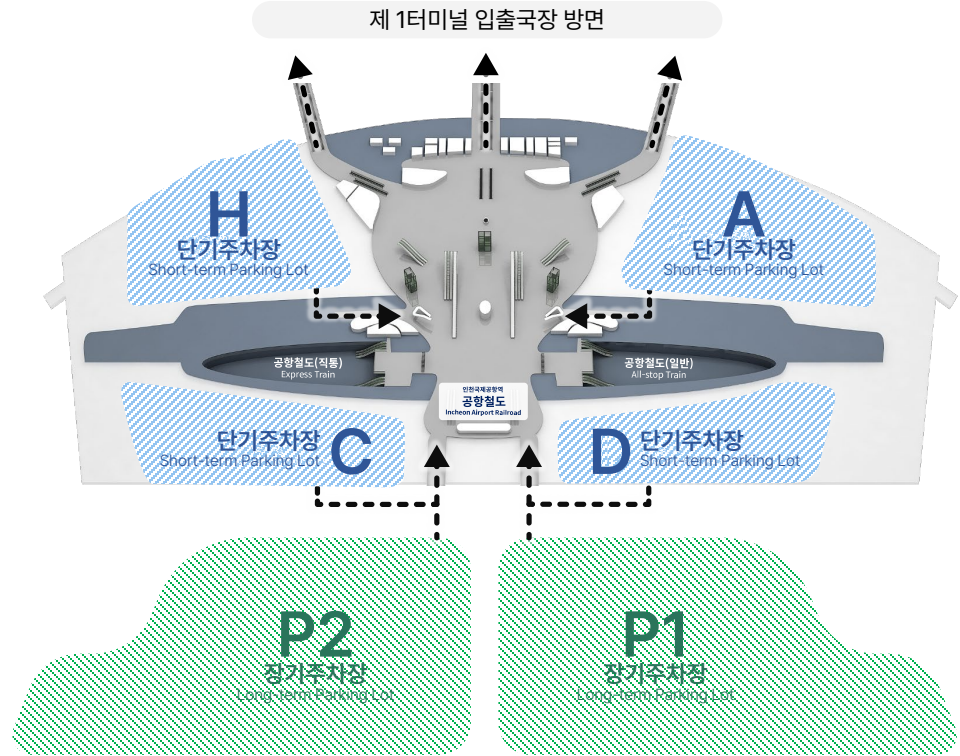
제 1터미널 입출국장 방면

H
단기주차장
Short-term Parking Lot

A
단기주차장
Short-term Parking Lot

공항철도(직통)
Express Train

공항철도(일반)
All-stop Train

인천국제공항역
공항철도
Incheon Airport Railroad

단기주차장
Short-term Parking Lot
C

D
단기주차장
Short-term Parking Lot

P2
장기주차장
Long-term Parking Lot

P1
장기주차장
Long-term Parking Lot